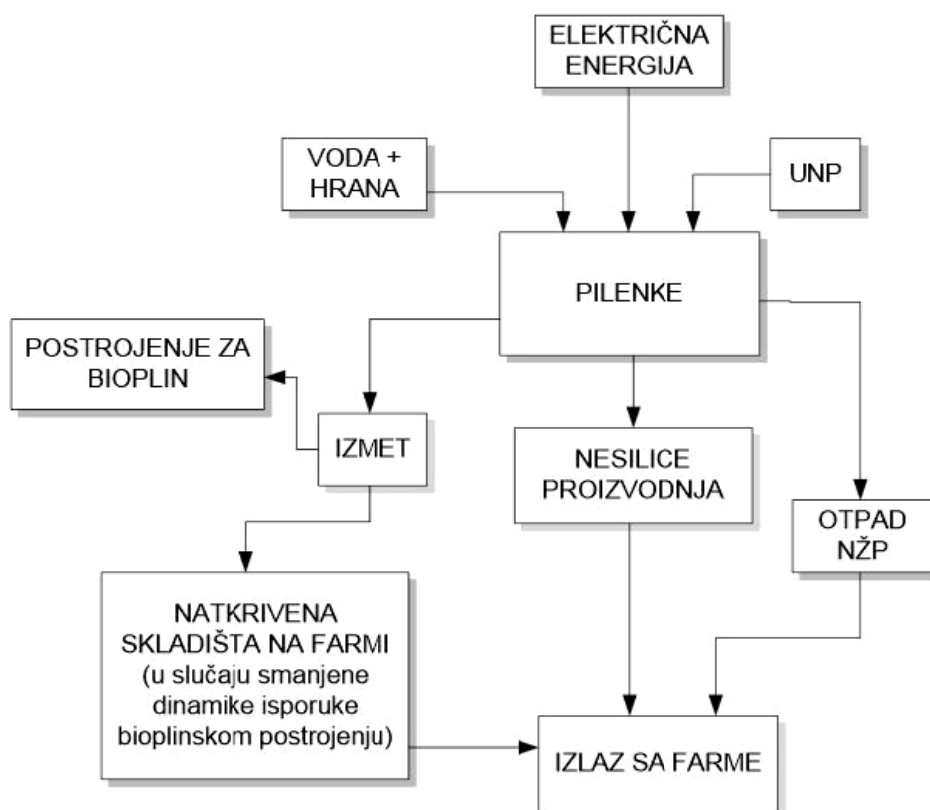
ELEKTRIČNA ENERGIJA

VODA + HRANA

UNP

PILENKE

POSTROJENJE ZA BIOPLIN

IZMET

NESILICE PROIZVODNJA

OTPAD NŽP

NATKRIVENA SKLADIŠTA NA FARMI (u slučaju smanjene dinamike isporuke bioplinskom postrojenju)

IZLAZ SA FARME